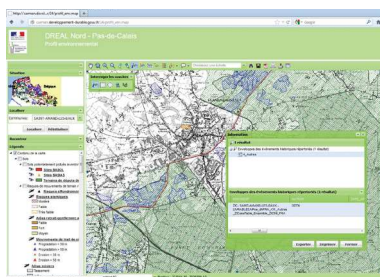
DREAL Nord - Pas-de-Calais
Profil environnemental
Situation
Localiser
Commune
Localiser
Réinitialiser
Couches
Interrogation des couches
Informations
Enveloppes des évènements historiques (Xynthia)
Exporter
Imprimer
Fermer